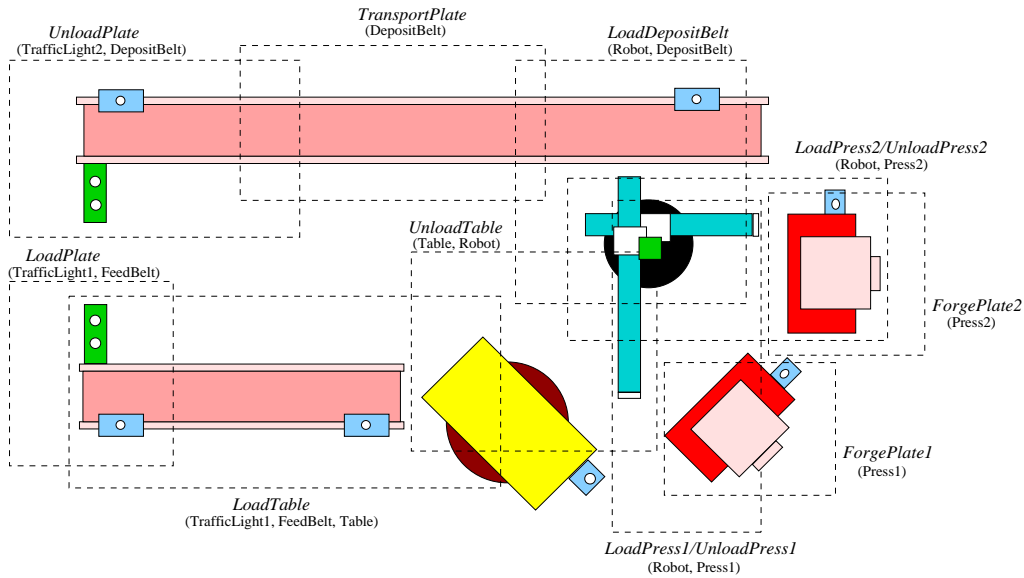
UnloadPlate
(TrafficLight2, DepositBelt)

TransportPlate
(DepositBelt)

LoadDepositBelt
(Robot, DepositBelt)

LoadPress2/UnloadPress2
(Robot, Press2)

UnloadTable
(Table, Robot)

LoadPlate
(TrafficLight1, FeedBelt)

ForgePlate2
(Press2)

ForgePlate1
(Press1)

LoadTable
(TrafficLight1, FeedBelt, Table)

LoadPress1/UnloadPress1
(Robot, Press1)